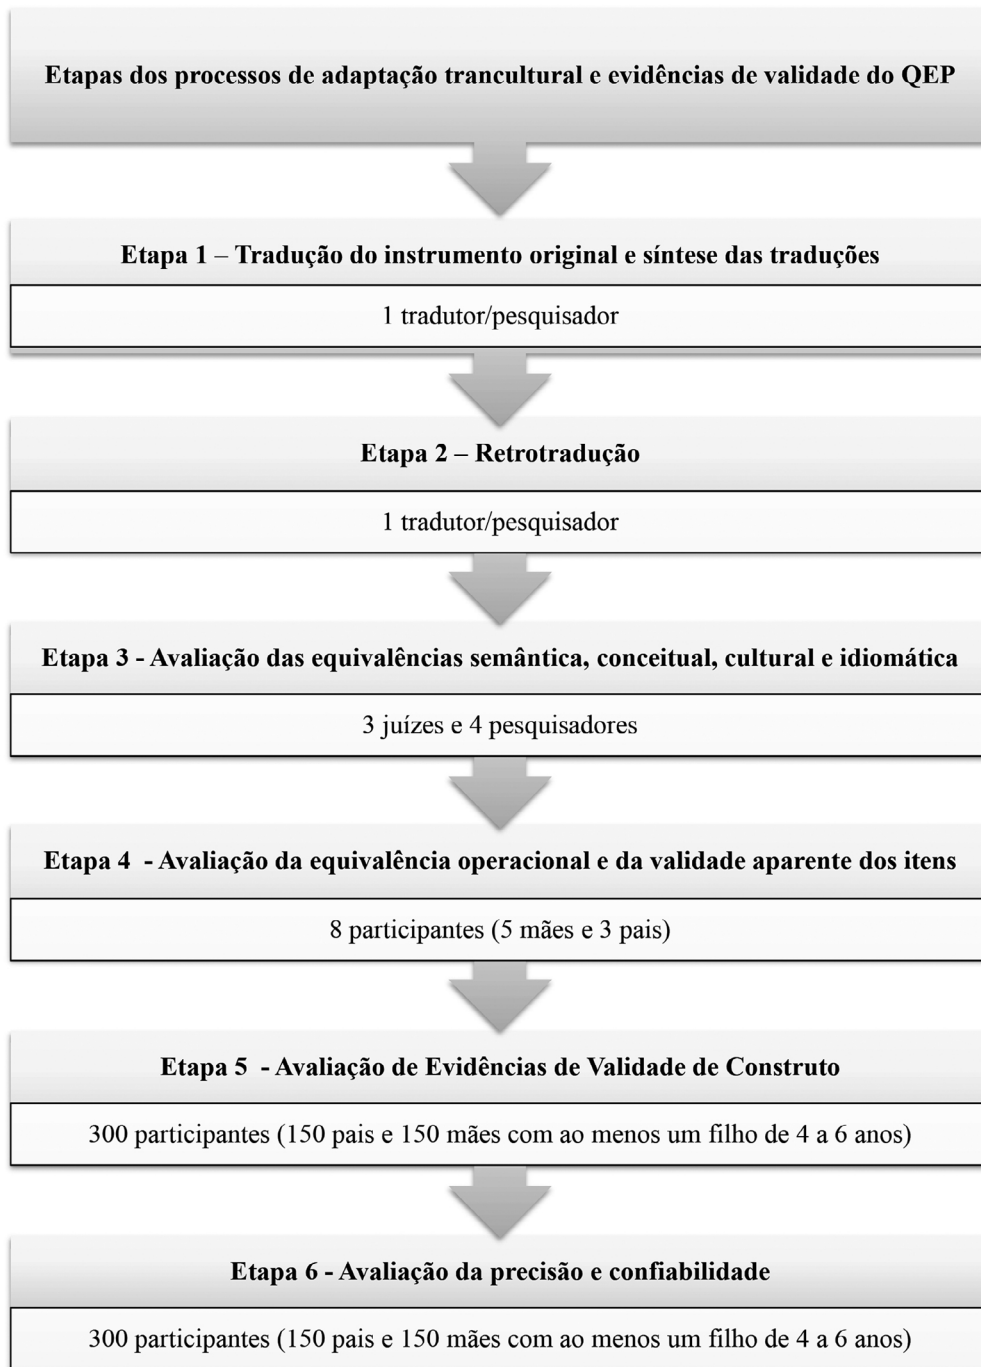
Etapas dos processos de adaptação trancultural e evidências de validade do QEP

Etapa 1 – Tradução do instrumento original e síntese das traduções

1 tradutor/pesquisador

Etapa 2 – Retrotradução

1 tradutor/pesquisador

Etapa 3 - Avaliação das equivalências semântica, conceitual, cultural e idiomática

3 juízes e 4 pesquisadores

Etapa 4 - Avaliação da equivalência operacional e da validade aparente dos itens

8 participantes (5 mães e 3 pais)

Etapa 5 - Avaliação de Evidências de Validade de Construto

300 participantes (150 pais e 150 mães com ao menos um filho de 4 a 6 anos)

Etapa 6 - Avaliação da precisão e confiabilidade

300 participantes (150 pais e 150 mães com ao menos um filho de 4 a 6 anos)